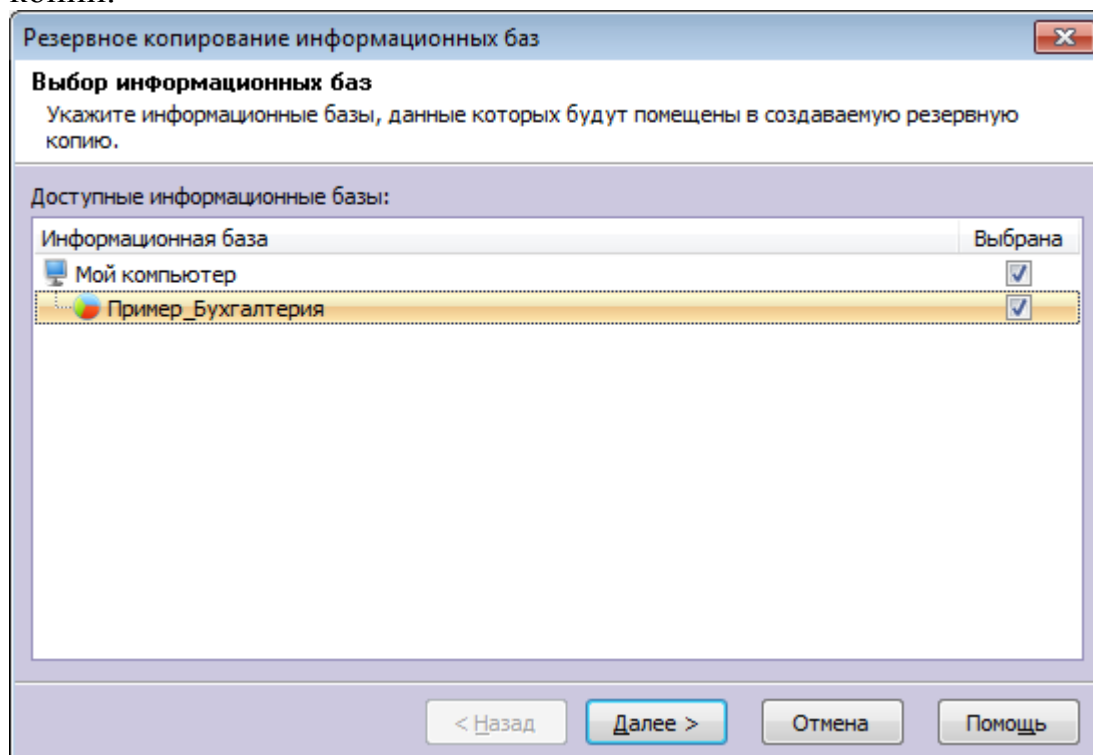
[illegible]

Резервное копирование информационных баз

Выбор информационных баз

Укажите информационные базы, данные которых будут помещены в создаваемую резервную копию.

Доступные информационные базы:

| Информационная база | Выбрана |
|---|---|
| Мой компьютер | ☑ |
| Пример_Бухгалтерия | ☑ |

< Назад Далее > Отмена Помощь